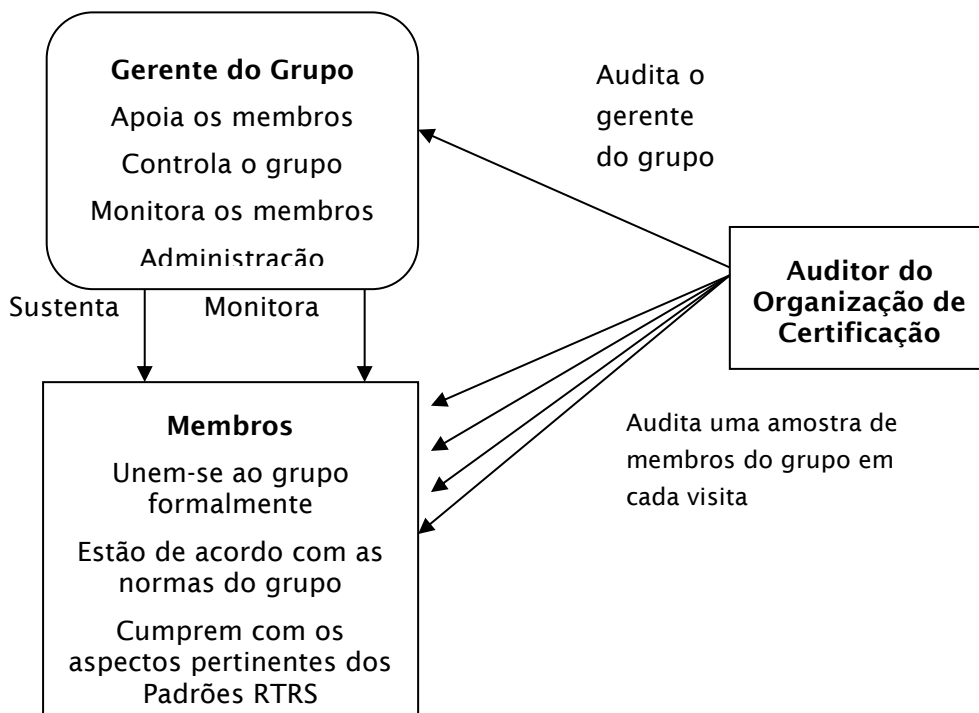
Gerente do Grupo

Apoia os membros

Controla o grupo

Monitora os membros

Administração

Audita o gerente do grupo

Auditor do Organização de Certificação

Sustenta

Monitora

Membros

Unem-se ao grupo formalmente

Estão de acordo com as normas do grupo

Cumprem com os aspectos pertinentes dos Padrões RTRS

Audita uma amostra de membros do grupo em cada visita